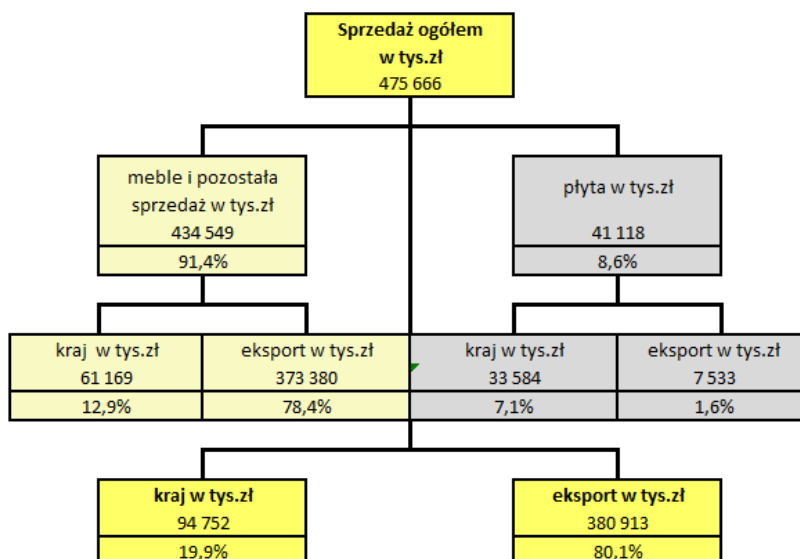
Sprzedaż ogółem
w tys.zł
475 666

meble i pozostała sprzedaż w tys.zł
434 549
91,4%

płyta w tys.zł
41 118
8,6%

kraj w tys.zł
61 169
12,9%

eksport w tys.zł
373 380
78,4%

kraj w tys.zł
33 584
7,1%

eksport w tys.zł
7 533
1,6%

kraj w tys.zł
94 752
19,9%

eksport w tys.zł
380 913
80,1%